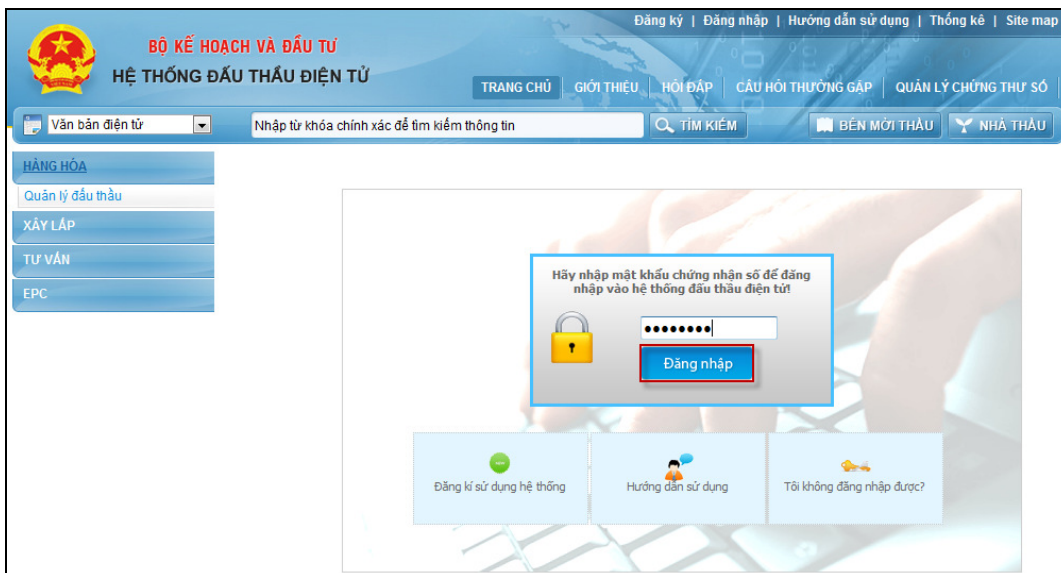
Đăng ký | Đăng nhập | Hướng dẫn sử dụng | Thống kê | Site map

BỘ KẾ HOẠCH VÀ ĐẦU TƯ
HỆ THỐNG ĐẤU THẦU ĐIỆN TỬ

TRANG CHỦ | GIỚI THIỆU | HỎI ĐÁP | CÂU HỎI THƯỜNG GẶP | QUẢN LÝ CHỨNG THƯ SỐ

Văn bản điện tử

Nhập từ khóa chính xác để tìm kiếm thông tin

TÌM KIẾM

BÊN MỜI THẦU

NHÀ THẦU

HÀNG HÓA

Quản lý đấu thầu

XÂY LẮP

TƯ VẤN

EPC

Hãy nhập mật khẩu chứng nhận số để đăng nhập vào hệ thống đấu thầu điện tử!

••••••••

Đăng nhập

Đăng kí sử dụng hệ thống

Hướng dẫn sử dụng

Tôi không đăng nhập được?